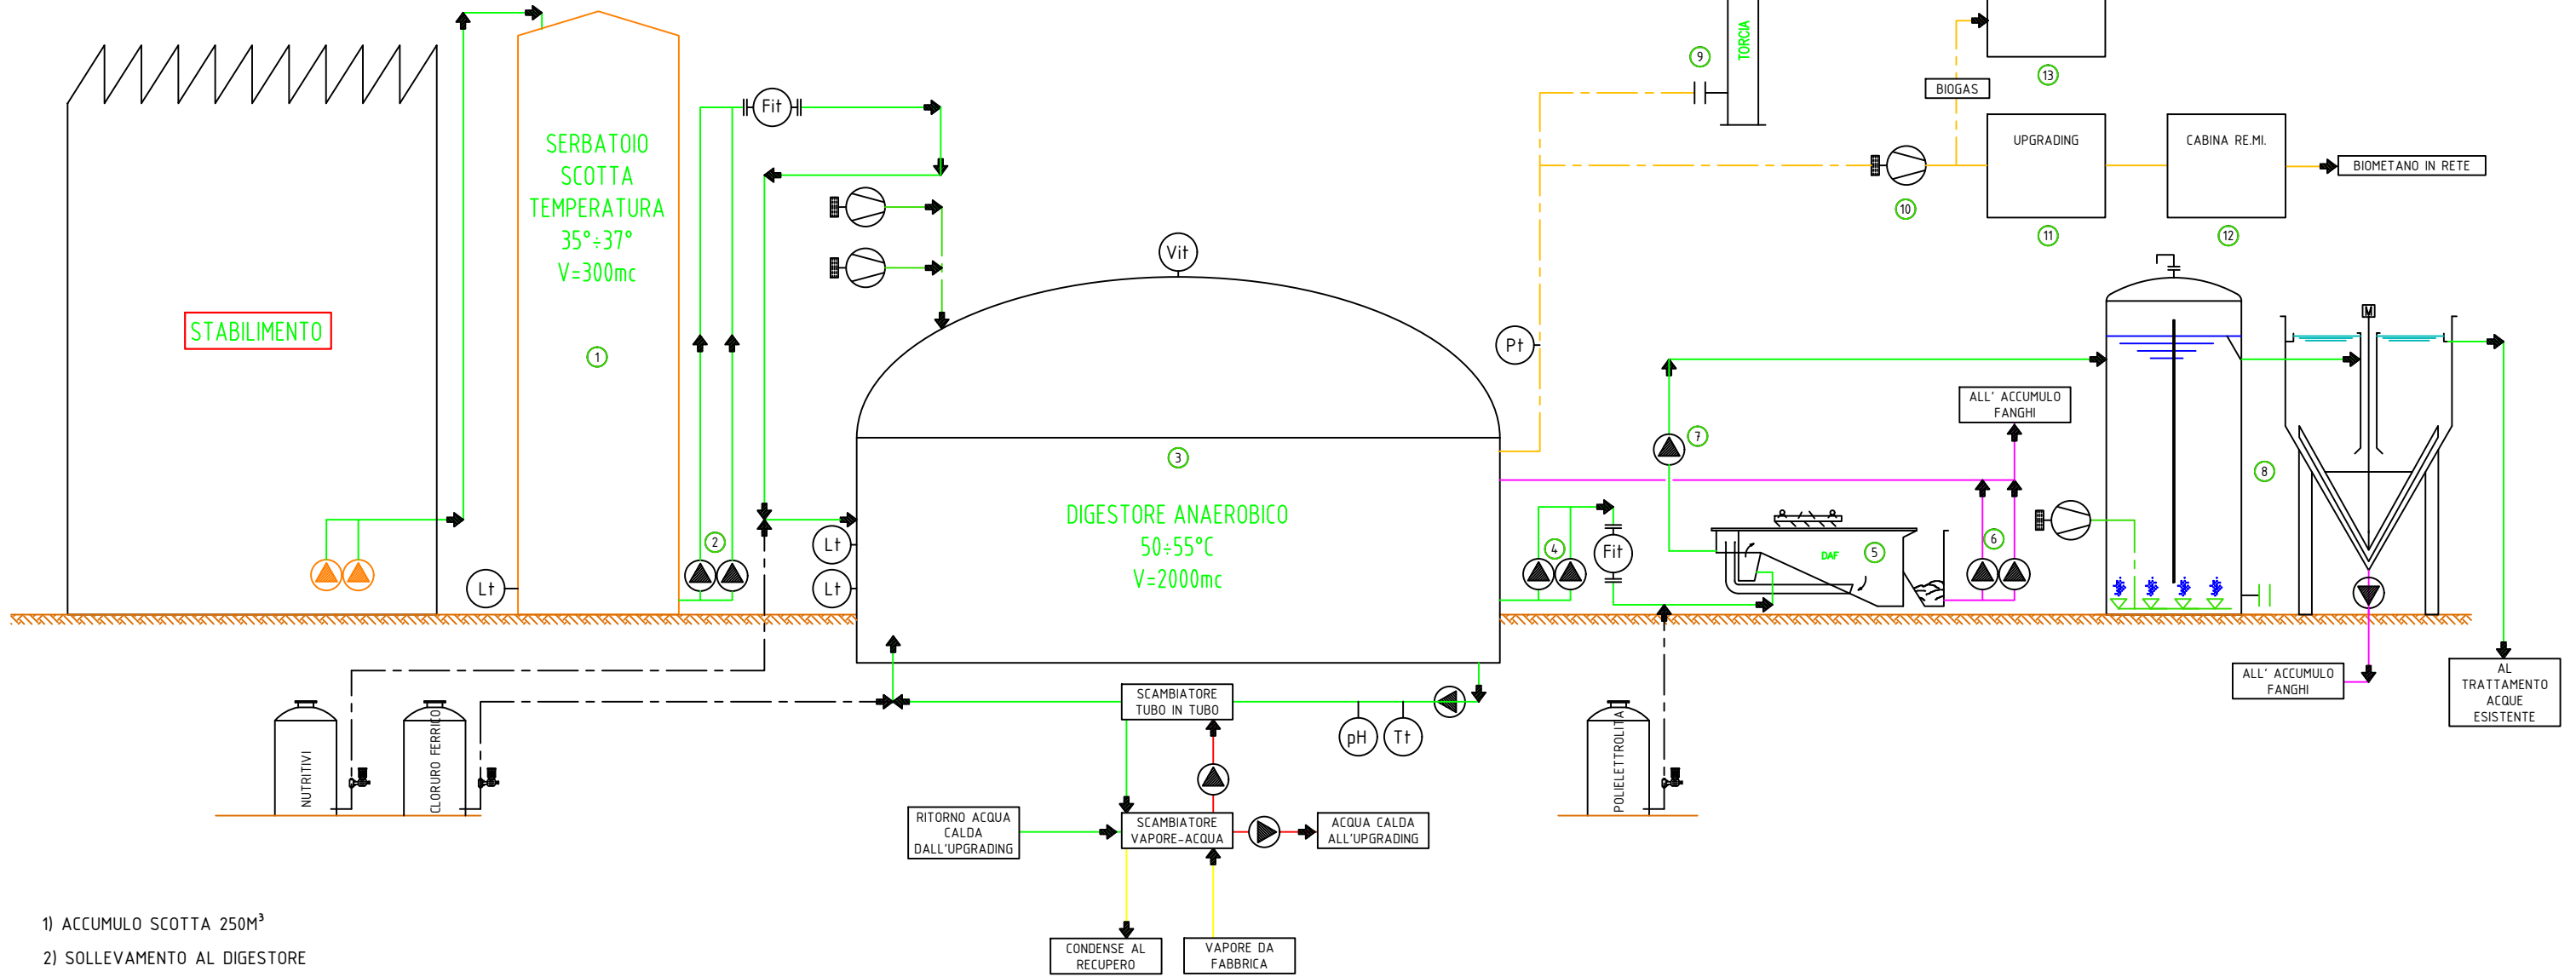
STABILIMENTO

SERBATOIO SCOTTA TEMPERATURA 35°÷37° V=300mc

1

Lt

Fit

2

Vit

3

DIGESTORE ANAEROBICO 50÷55°C V=2000mc

Lt

Lt

Pt

9

TORCIA

BIOGAS

13

10

UPGRADING

11

CABINA RE.MI.

12

BIOMETANO IN RETE

7

ALL' ACCUMULO FANGHI

8

M

4

Fit

DAF

5

6

NUTRITIVI

CLORURO FERRICO

SCAMBIATORE TUBO IN TUBO

pH

Tt

POLIELETTROLITA

ALL' ACCUMULO FANGHI

AL TRATTAMENTO ACQUE ESISTENTE

RITORNO ACQUA CALDA DALL'UPGRADING

SCAMBIATORE VAPORE-ACQUA

ACQUA CALDA ALL'UPGRADING

CONDENSE AL RECUPERO

VAPORE DA FABBRICA

1) ACCUMULO SCOTTA 250M$^3$

2) SOLLEVAMENTO AL DIGESTORE